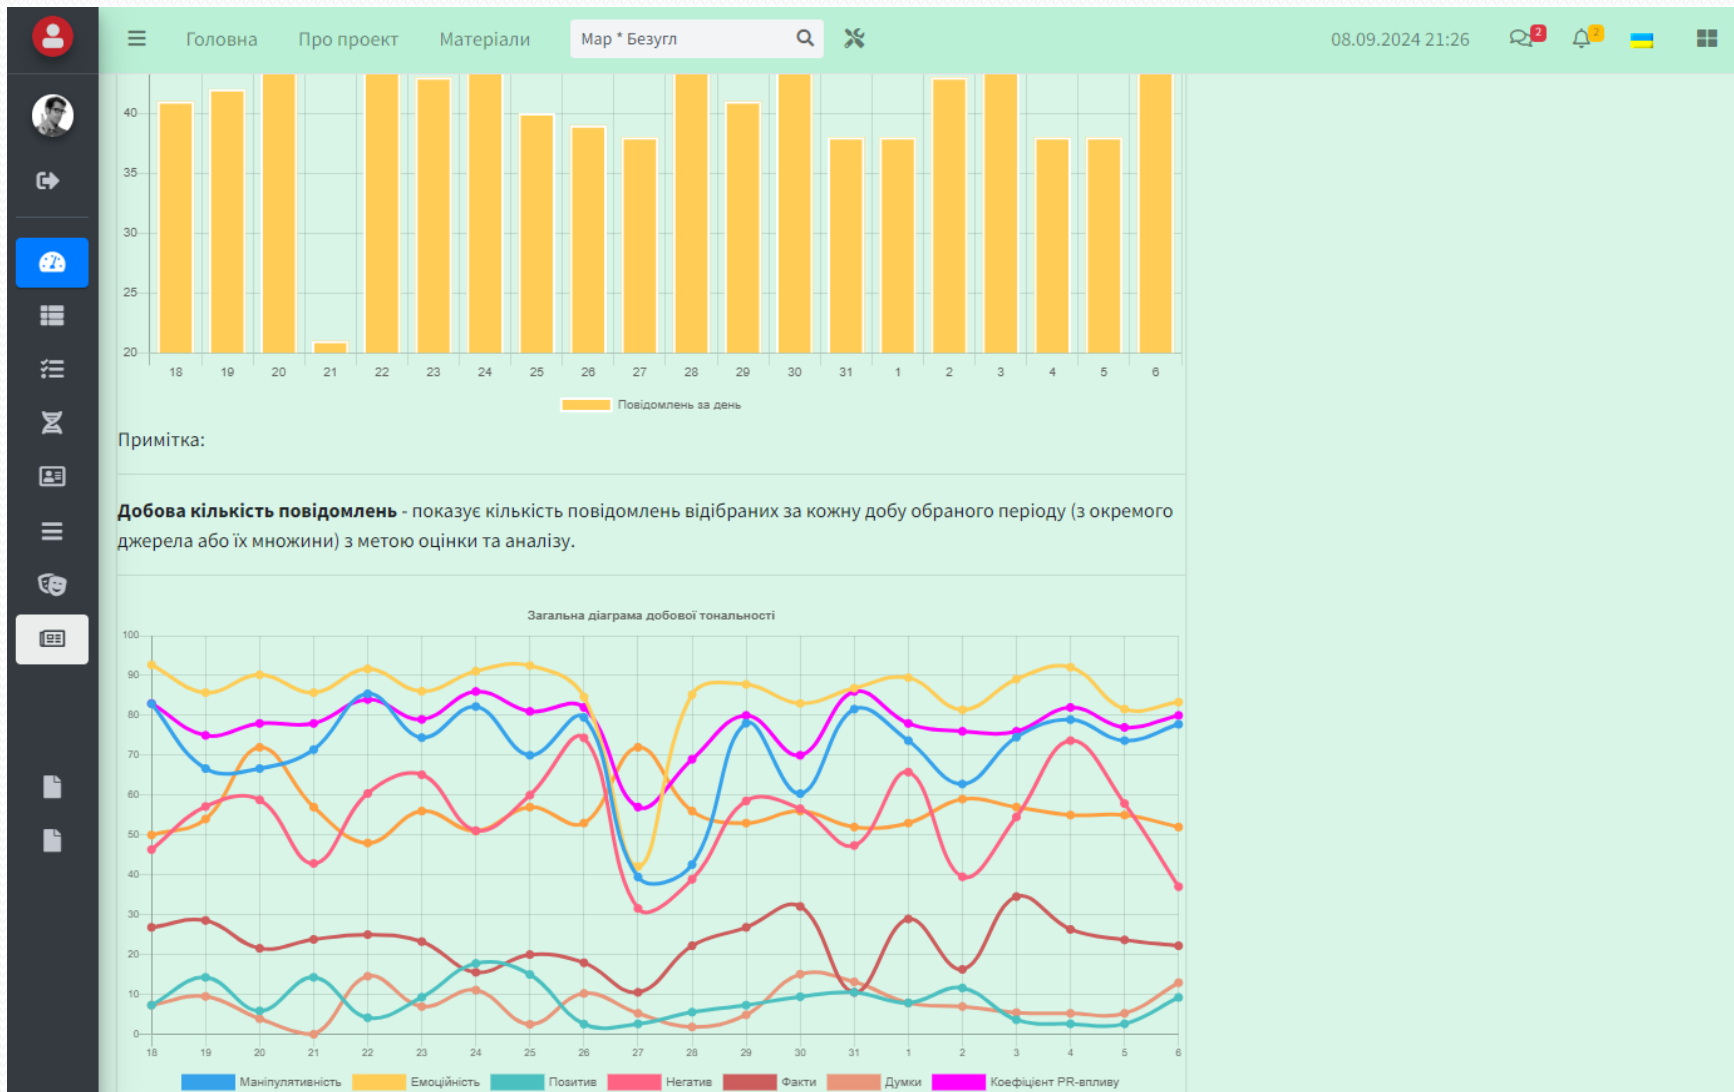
Головна Про проект Матеріали Мар * Безугл 08.09.2024 21:26 2 2

40
35
30
25
20
18 19 20 21 22 23 24 25 26 27 28 29 30 31 1 2 3 4 5 6

Повідомлень за день

Примітка:

**Добова кількість повідомлень** - показує кількість повідомлень відібраних за кожну добу обраного періоду (з окремого джерела або їх множини) з метою оцінки та аналізу.

Загальна діаграма добової тональності

100
90
80
70
60
50
40
30
20
10
0
18 19 20 21 22 23 24 25 26 27 28 29 30 31 1 2 3 4 5 6

Маніпулятивність Емоційність Позитив Негатив Факти Думки Коефіцієнт PR-впливу